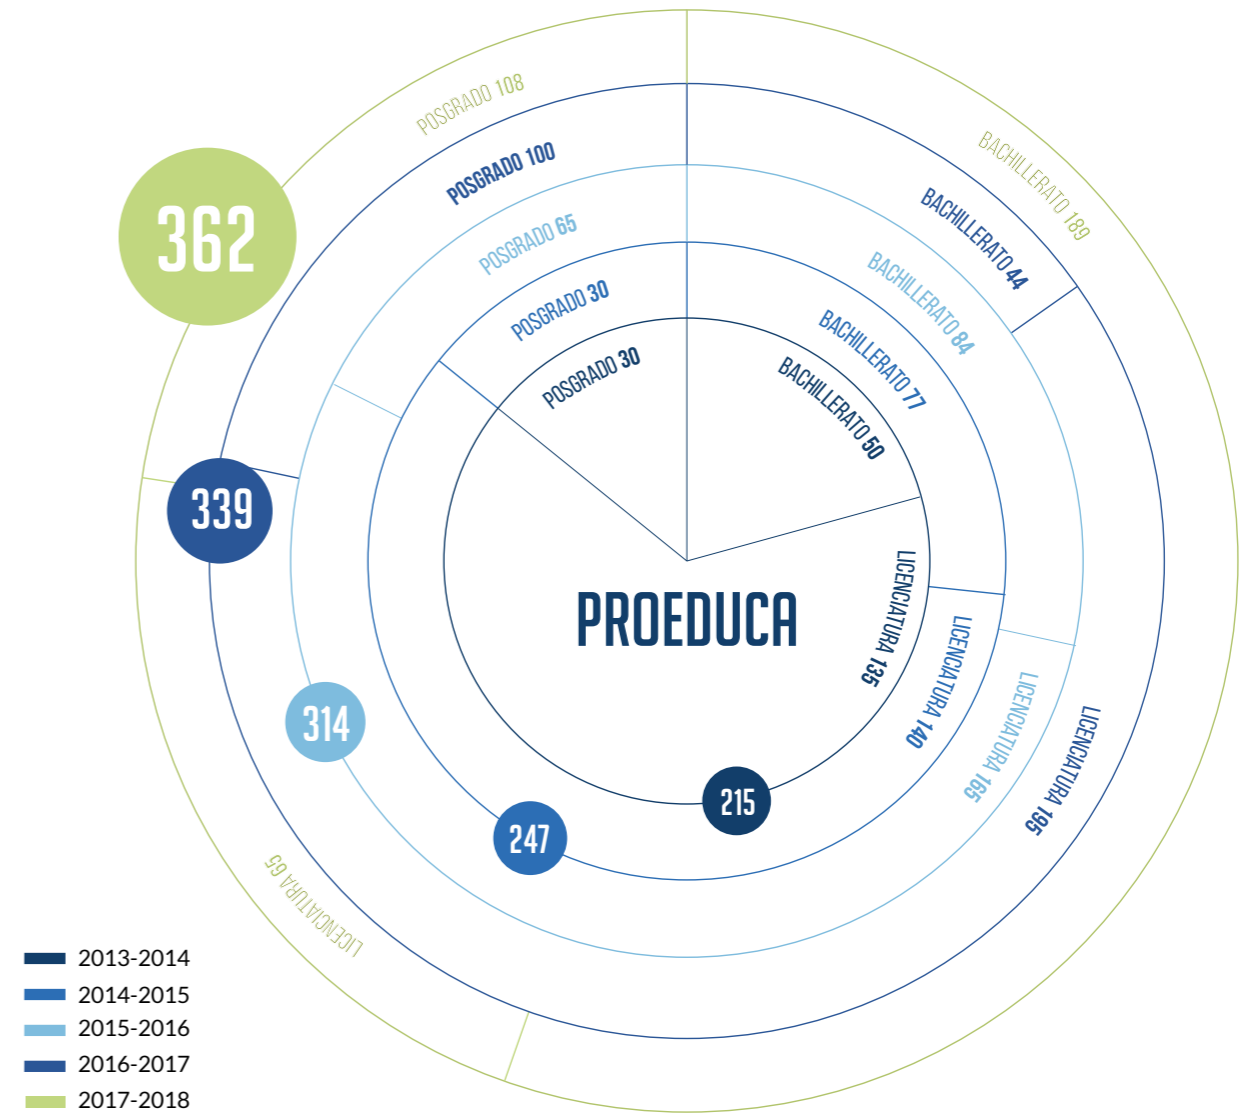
POSGRADO 108
BACHILLERATO 189
362
POSGRADO 100
BACHILLERATO 44
POSGRADO 65
BACHILLERATO 84
POSGRADO 30
BACHILLERATO 77
POSGRADO 30
BACHILLERATO 50
339
PROEDUCA
LICENCIATURA 135
LICENCIATURA 140
LICENCIATURA 165
LICENCIATURA 195
314
215
247
LICENCIATURA 65

2013-2014
2014-2015
2015-2016
2016-2017
2017-2018